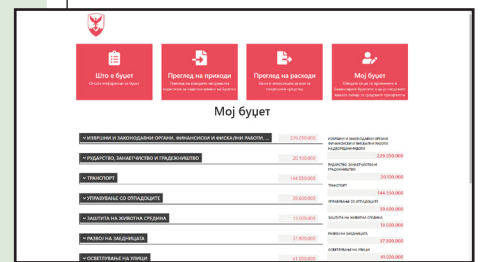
Што е буџет
Општи информации за буџет

Преглед на приходи
Преглед на извори на финансирање за општинските програми за буџетот

Преглед на расходи
Преглед на расходи по програми и потпрограми на општината

Мој буџет
Овозможува да се предложи и распредели буџетот по ваши приоритети

Мој буџет

ИЗВРШНИ И ЗАКОНОДАВНИ ОРГАНИ, ФИНАНСИСКИ И ФИСКАЛНИ РАБОТИ, ... 229.050.000
РУДАРСТВО, ЗАНАЕТЧИСТВО И ГРАДЕЖНИШТВО 20.100.000
ТРАНСПОРТ 144.550.000
УПРАВУВАЊЕ СО ОТПАДОЦИТЕ 39.600.000
ЗАШТИТА НА ЖИВОТНА СРЕДИНА 15.030.000
РАЗВОЈ НА ЗАЕДНИЦАТА 37.800.000
ОСВЕТЛУВАЊЕ НА УЛИЦИ 49.000.000

ИЗВРШНИ И ЗАКОНОДАВНИ ОРГАНИ, ФИНАНСИСКИ И ФИСКАЛНИ РАБОТИ, НАДВОРЕШНИ РАБОТИ
229.050.000
РУДАРСТВО, ЗАНАЕТЧИСТВО И ГРАДЕЖНИШТВО
20.100.000
ТРАНСПОРТ
144.550.000
УПРАВУВАЊЕ СО ОТПАДОЦИТЕ
39.600.000
ЗАШТИТА НА ЖИВОТНА СРЕДИНА
15.030.000
РАЗВОЈ НА ЗАЕДНИЦАТА
37.800.000
ОСВЕТЛУВАЊЕ НА УЛИЦИ
49.000.000